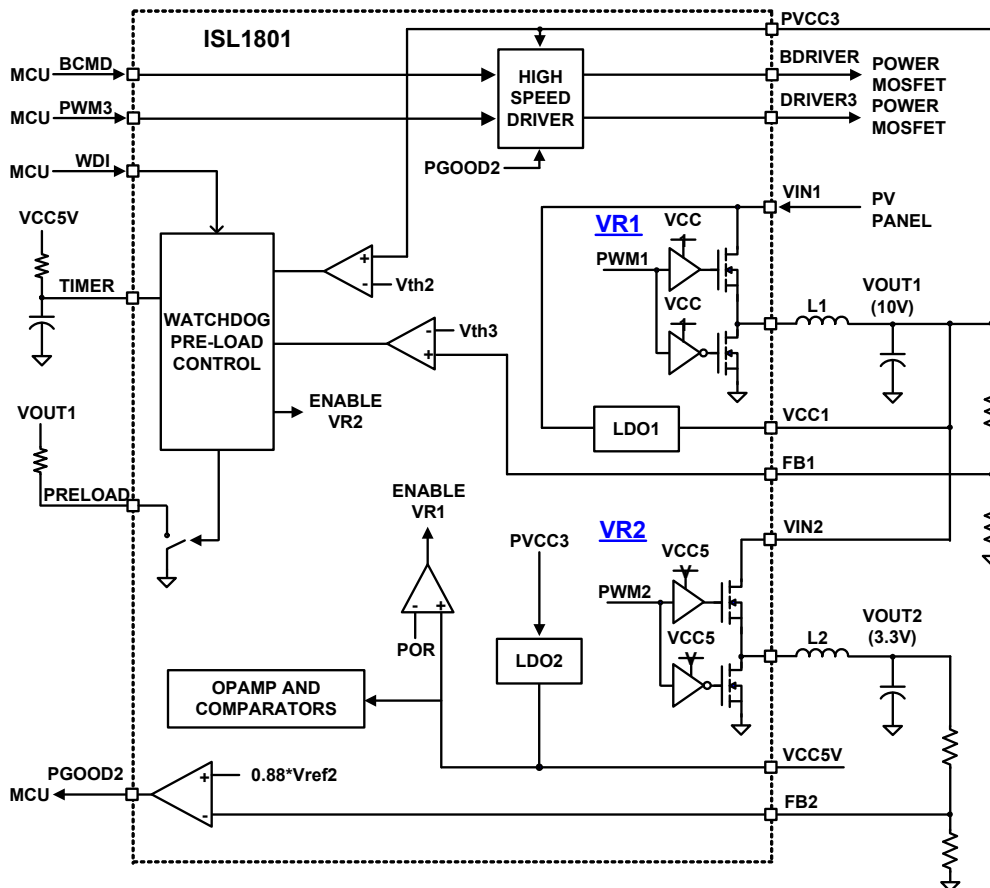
ISL1801

PVCC3

MCU BCMD

MCU PWM3

HIGH SPEED DRIVER

BDRIVER POWER MOSFET

DRIVER3 POWER MOSFET

PGOOD2

MCU WDI

VIN1

PV PANEL

VR1

VCC

VCC5V

PWM1

TIMER

Vth2

VCC

L1

VOUT1 (10V)

WATCHDOG PRE-LOAD CONTROL

Vth3

ENABLE VR2

VOUT1

LDO1

VCC1

FB1

PRELOAD

ENABLE VR1

VR2

PVCC3

VIN2

VCC5

PWM2

POR

VCC5

LDO2

L2

VOUT2 (3.3V)

OPAMP AND COMPARATORS

VCC5V

PGOOD2

0.88*Vref2

MCU

FB2